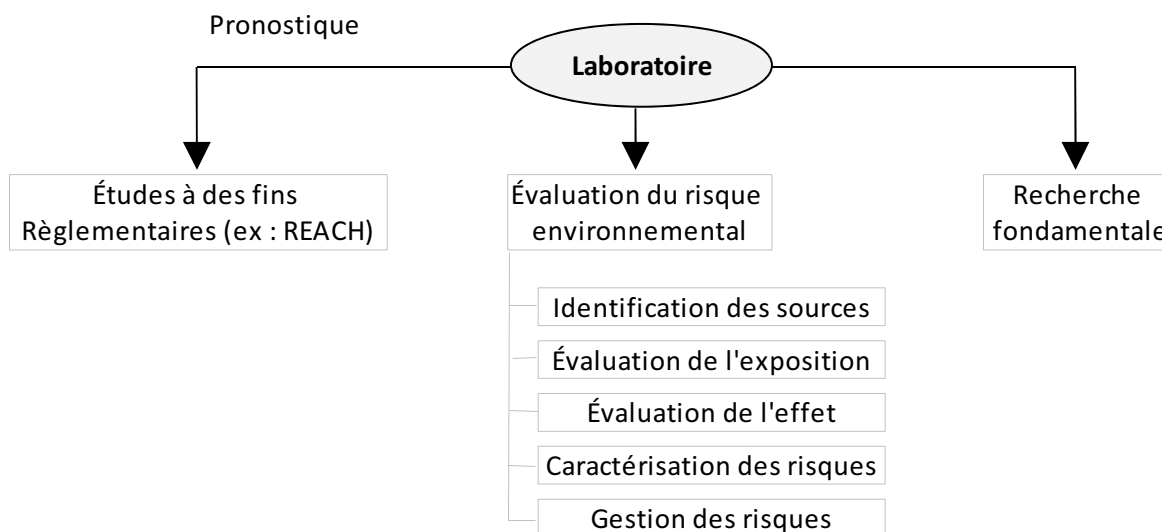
Pronostique

**Laboratoire**

Études à des fins Règlementaires (ex : REACH)

Évaluation du risque environnemental

Recherche fondamentale

Identification des sources

Évaluation de l'exposition

Évaluation de l'effet

Caractérisation des risques

Gestion des risques